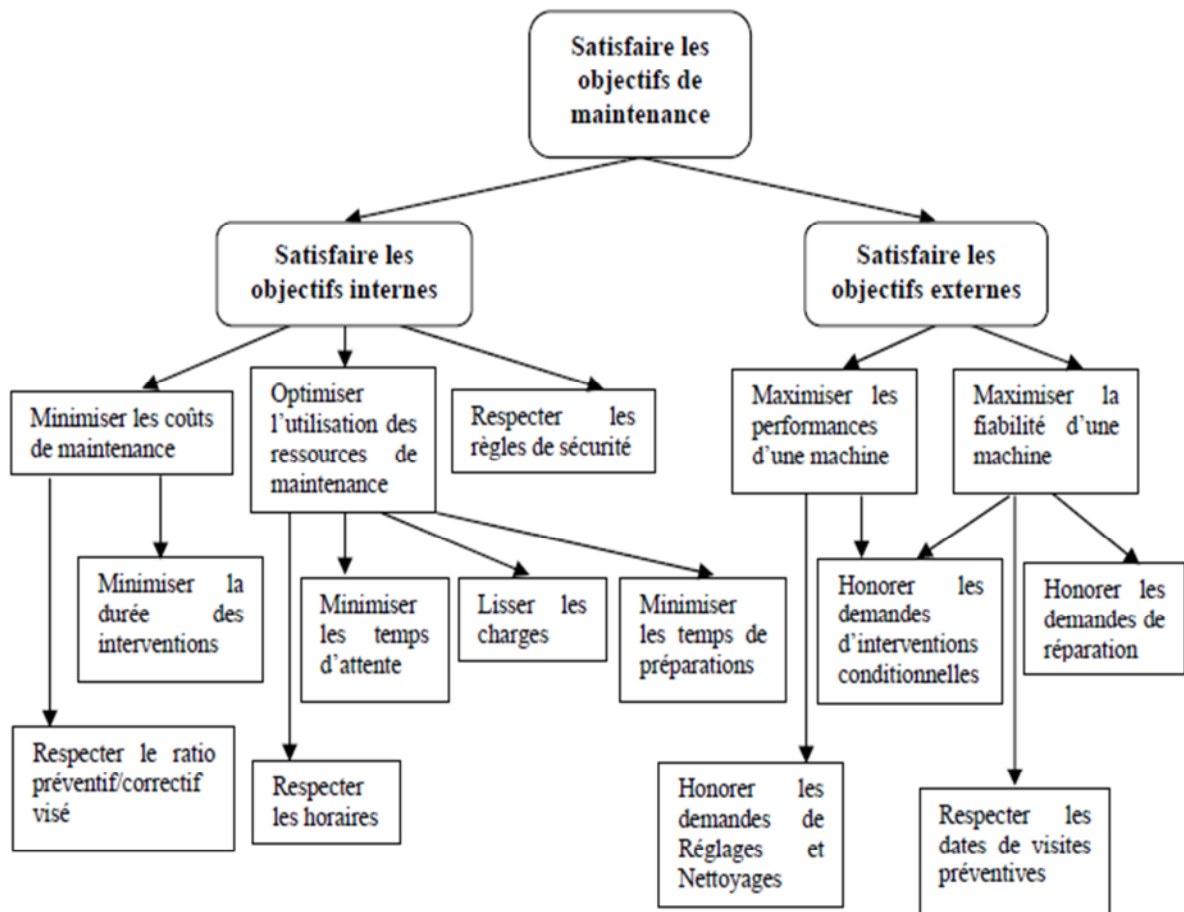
Satisfaire les objectifs de maintenance

Satisfaire les objectifs internes

Satisfaire les objectifs externes

Minimiser les coûts de maintenance

Optimiser l'utilisation des ressources de maintenance

Respecter les règles de sécurité

Maximiser les performances d'une machine

Maximiser la fiabilité d'une machine

Minimiser la durée des interventions

Minimiser les temps d'attente

Lisser les charges

Minimiser les temps de préparations

Honorer les demandes d'interventions conditionnelles

Honorer les demandes de réparation

Respecter le ratio préventif/correctif visé

Respecter les horaires

Honorer les demandes de Réglages et Nettoyages

Respecter les dates de visites préventives